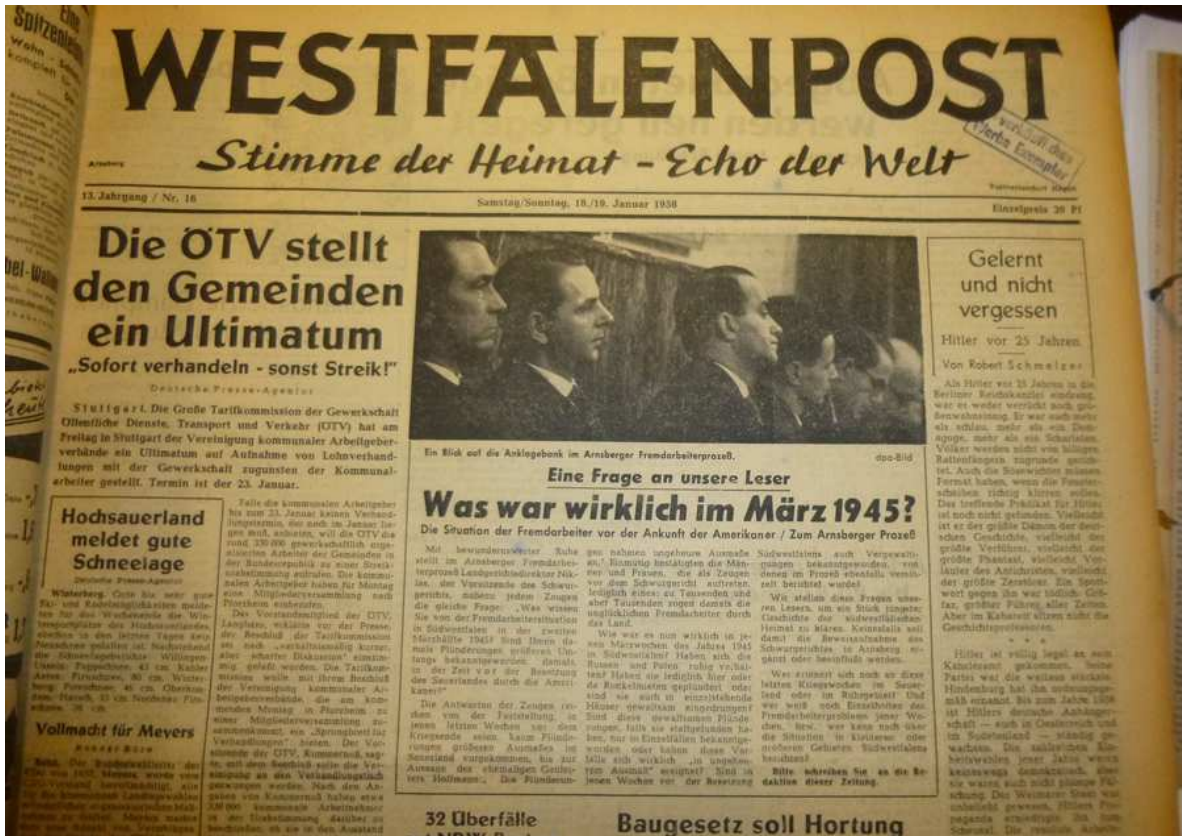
WESTFALENPOST

Stimme der Heimat - Echo der Welt

13. Jahrgang / Nr. 16

Samstag/Sonntag, 18./19. Januar 1958

Einzelpreis 20 Pf

Die ÖTV stellt den Gemeinden ein Ultimatum

„Sofort verhandeln - sonst Streik!"

Deutsche Presse-Agentur

Stuttgart. Die Große Tarifkommission der Gewerkschaft Öffentliche Dienste, Transport und Verkehr (ÖTV) hat am Freitag in Stuttgart der Vereinigung kommunaler Arbeitgeberverbände ein Ultimatum auf Aufnahme von Lohnverhandlungen mit der Gewerkschaft zugunsten der Kommunalarbeiter gestellt. Termin ist der 23. Januar.

Hochsauerland meldet gute Schneelage

Deutsche Presse-Agentur

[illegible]

Vollmacht für Meyers

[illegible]

Ein Blick auf die Anklagebank im Arnsberger Fremdarbeiterprozeß.

dpa-Bild

Eine Frage an unsere Leser

Was war wirklich im März 1945?

Die Situation der Fremdarbeiter vor der Ankunft der Amerikaner / Zum Arnsberger Prozeß

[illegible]

Bitte schreiben Sie an die Redaktion dieser Zeitung.

Gelernt und nicht vergessen

Hitler vor 25 Jahren

Von Robert Schmelzer

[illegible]

32 Überfälle

Baugesetz soll Hortung

verkauft das Werbe-Exemplar